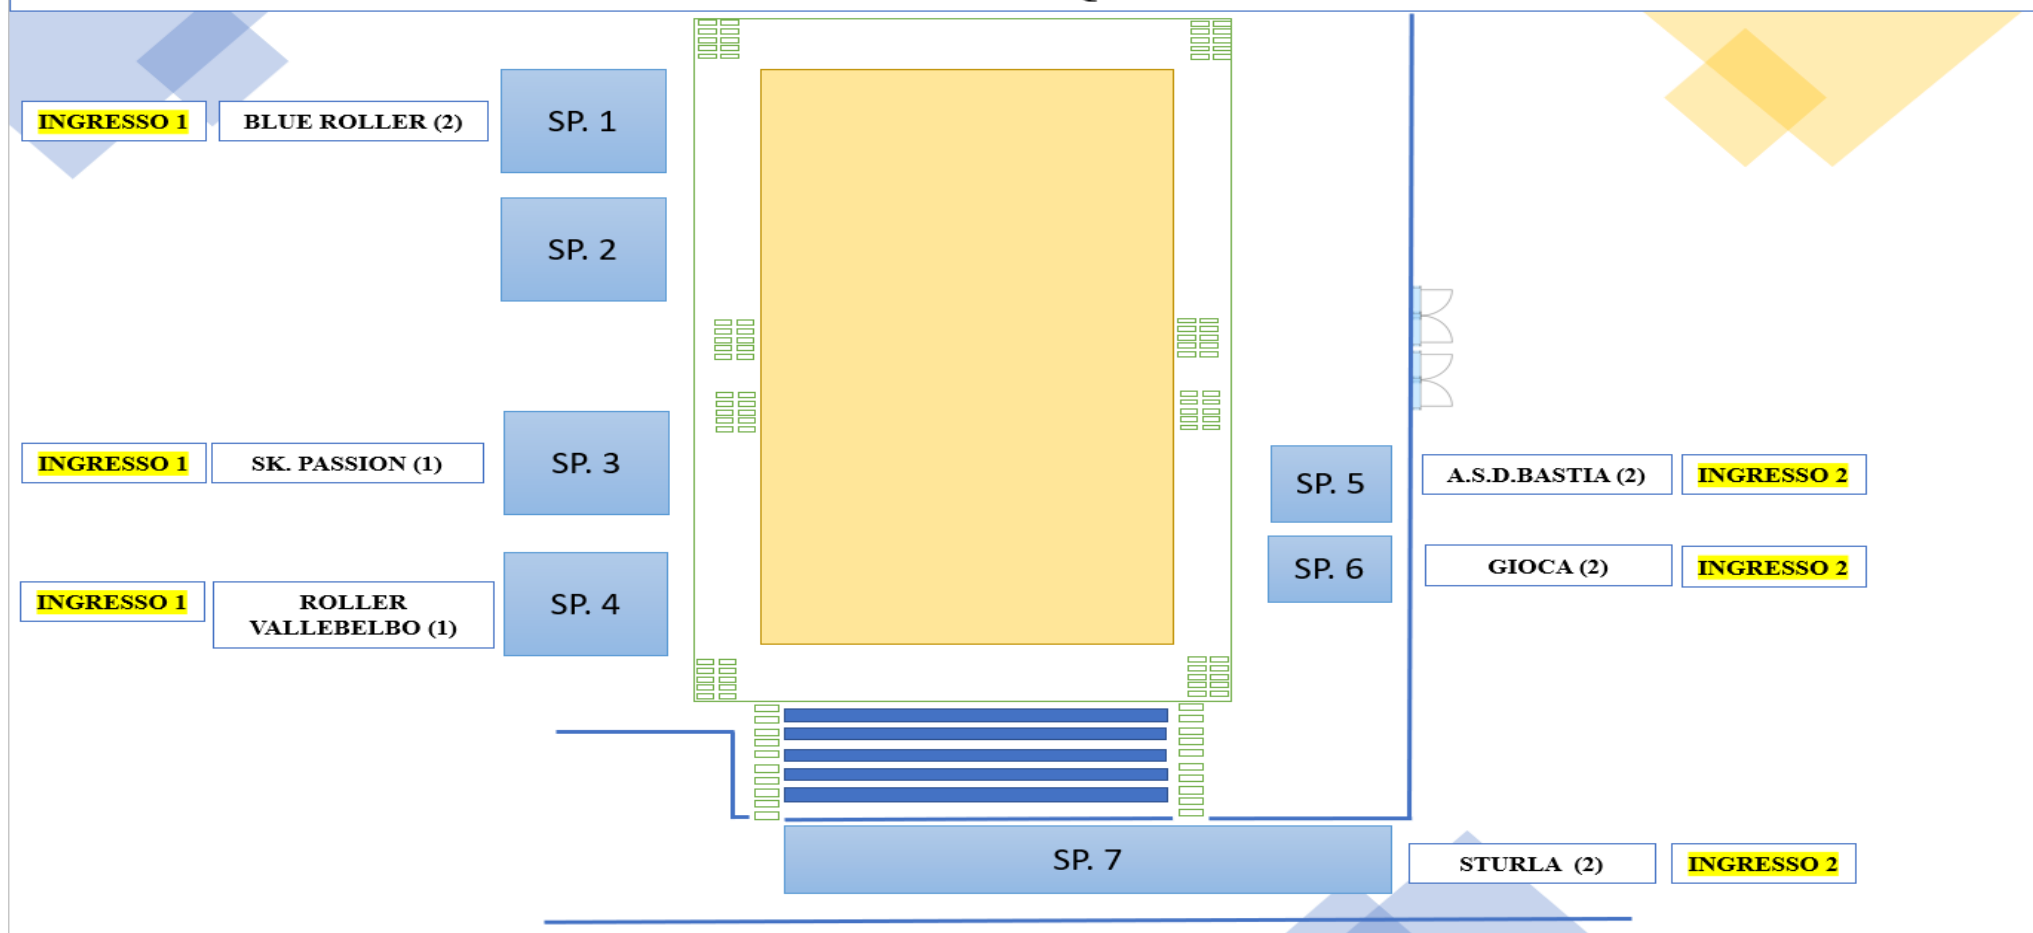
INGRESSO 1
BLUE ROLLER (2)
SP. 1

SP. 2

INGRESSO 1
SK. PASSION (1)
SP. 3

SP. 5
A.S.D.BASTIA (2)
INGRESSO 2

SP. 6
GIOCA (2)
INGRESSO 2

INGRESSO 1
ROLLER VALLEBELBO (1)
SP. 4

SP. 7
STURLA (2)
INGRESSO 2